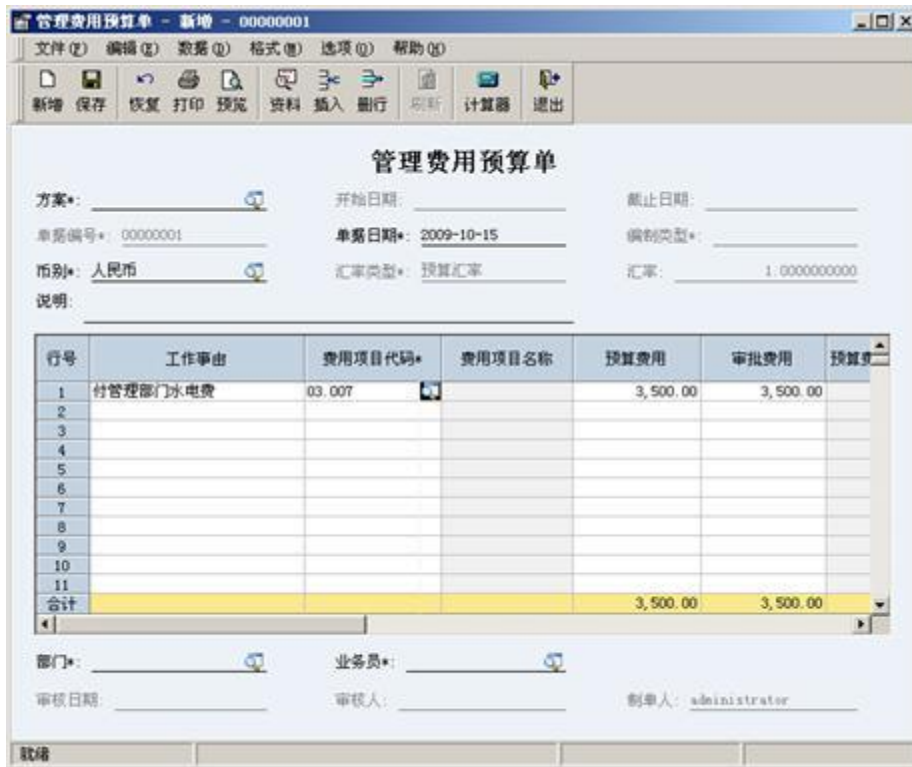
管理费用预算单 - 新增 - 00000001

文件(F) 编辑(E) 数据(D) 格式(M) 选项(O) 帮助(H)

新增 保存 恢复 打印 预览 资料 插入 删行 刷新 计算器 退出

管理费用预算单

方案*:
开始日期:
截止日期:
单据编号*: 00000001
单据日期*: 2009-10-15
编制类型*:
币别*: 人民币
汇率类型*: 预算汇率
汇率: 1.0000000000
说明:

| 行号 | 工作事由 | 费用项目代码* | 费用项目名称 | 预算费用 | 审批费用 | 预算费 |
|---|---|---|---|---|---|---|
| 1 | 付管理部门水电费 | 03.007 | | 3,500.00 | 3,500.00 | |
| 2 | | | | | | |
| 3 | | | | | | |
| 4 | | | | | | |
| 5 | | | | | | |
| 6 | | | | | | |
| 7 | | | | | | |
| 8 | | | | | | |
| 9 | | | | | | |
| 10 | | | | | | |
| 11 | | | | | | |
| 合计 | | | | 3,500.00 | 3,500.00 | |

部门*:
业务员*:
审核日期:
审核人:
制单人: administrator

就绪